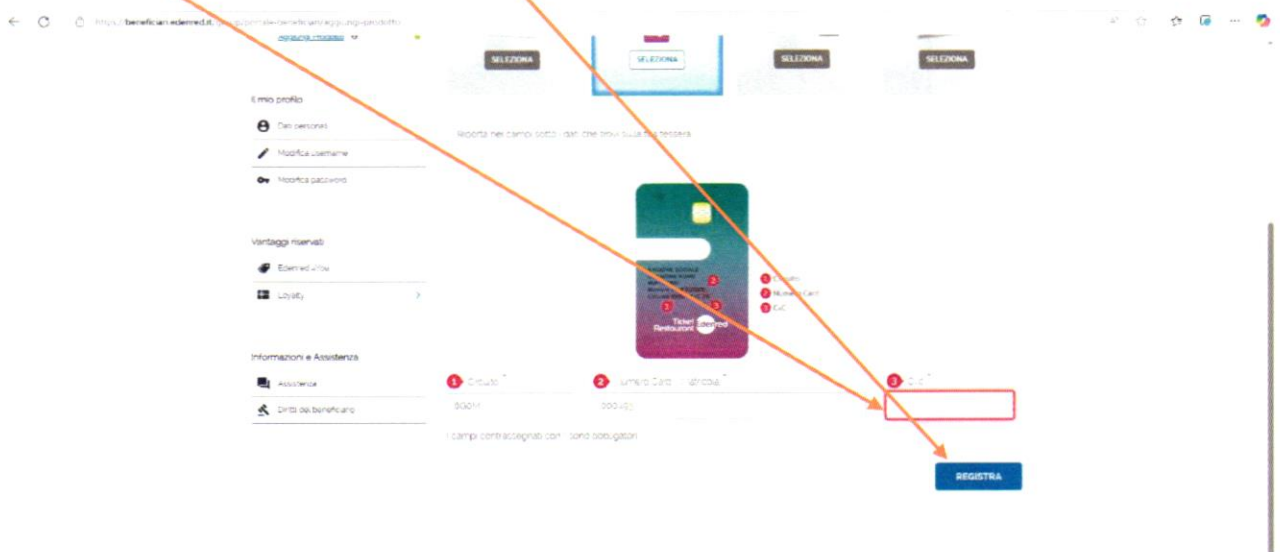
https://beneficiari.edenred.it/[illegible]

Aggiungi prodotto

SELEZIONA SELEZIONA SELEZIONA SELEZIONA

Il mio profilo

Dati personali

Modifica username

Modifica password

Vantaggi riservati

Edenred 4You

Loyalty

Informazioni e Assistenza

Assistenza

Diritti del beneficiario

Riporta nei campi sotto i dati che trovi sulla tua tessera

Ticket Restaurant edenred

1 Circuito
2 Numero Card
3 CvC

1 Circuito *
2 Numero Card / Matricola *
3 CvC *

I campi contrassegnati con * sono obbligatori

REGISTRA